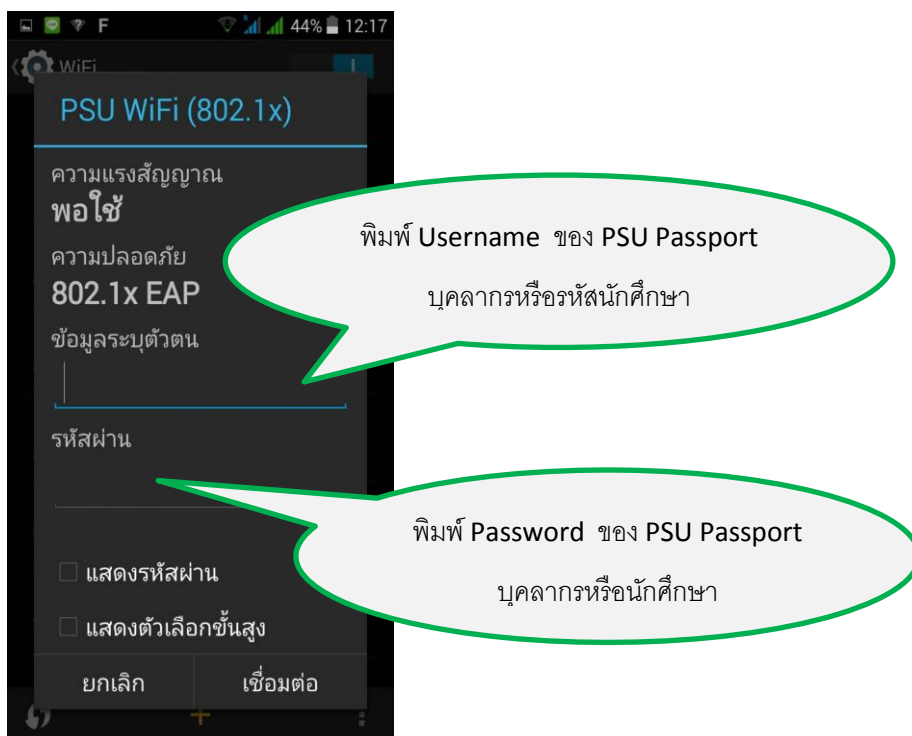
44% 12:17

WiFi

PSU WiFi (802.1x)

ความแรงสัญญาณ
พอใช้

ความปลอดภัย
802.1x EAP

ข้อมูลระบุตัวตน

รหัสผ่าน

แสดงรหัสผ่าน

แสดงตัวเลือกขั้นสูง

ยกเลิก เชื่อมต่อ

พิมพ์ Username ของ PSU Passport
บุคลากรหรือรหัสนักศึกษา

พิมพ์ Password ของ PSU Passport
บุคลากรหรือนักศึกษา